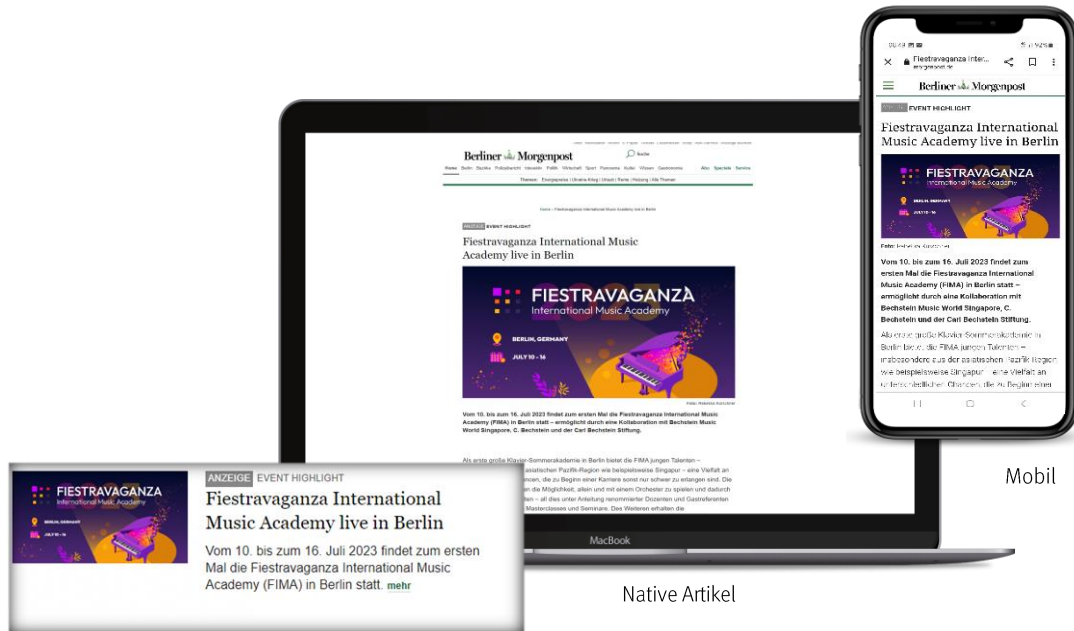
ANZEIGE EVENT HIGHLIGHT
Fiestravaganza International Music Academy live in Berlin

FIESTRAVAGANZA
International Music Academy
BERLIN, GERMANY
JULY 10 - 16

Vom 10. bis zum 16. Juli 2023 findet zum ersten Mal die Fiestravaganza International Music Academy (FIMA) in Berlin statt. mehr

Berliner Morgenpost
Suche
Home Berlin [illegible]
Themen: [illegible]

ANZEIGE EVENT HIGHLIGHT
Fiestravaganza International Music Academy live in Berlin

FIESTRAVAGANZA
International Music Academy
BERLIN, GERMANY
JULY 10 - 16

Vom 10. bis zum 16. Juli 2023 findet zum ersten Mal die Fiestravaganza International Music Academy (FIMA) in Berlin statt – ermöglicht durch eine Kollaboration mit Bechstein Music World Singapore, C. Bechstein und der Carl Bechstein Stiftung.

Als erste große Klavier-Sommerakademie in Berlin bietet die FIMA jungen Talenten – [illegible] asiatischen Pazifik-Region wie beispielsweise Singapur – eine Vielfalt an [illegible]cen, die zu Beginn einer Karriere sonst nur schwer zu erlangen sind. Die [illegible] die Möglichkeit, allein und mit einem Orchester zu spielen und dadurch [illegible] – all dies unter Anleitung renommierter Dozenten und Gastreferenten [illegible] Masterclasses und Seminare. Des Weiteren erhalten die

MacBook

Native Artikel

Fiestravaganza Inter...
Berliner Morgenpost
ANZEIGE EVENT HIGHLIGHT
Fiestravaganza International Music Academy live in Berlin
FIESTRAVAGANZA
International Music Academy
BERLIN, GERMANY
JULY 10 - 16
Vom 10. bis zum 16. Juli 2023 findet zum ersten Mal die Fiestravaganza International Music Academy (FIMA) in Berlin statt – ermöglicht durch eine Kollaboration mit Bechstein Music World Singapore, C. Bechstein und der Carl Bechstein Stiftung.
Als erste große Klavier-Sommerakademie in Berlin bietet die FIMA jungen Talenten – insbesondere aus der asiatischen Pazifik-Region wie beispielsweise Singapur – eine Vielfalt an unterschiedlichen Chancen, die zu Beginn einer

Mobil